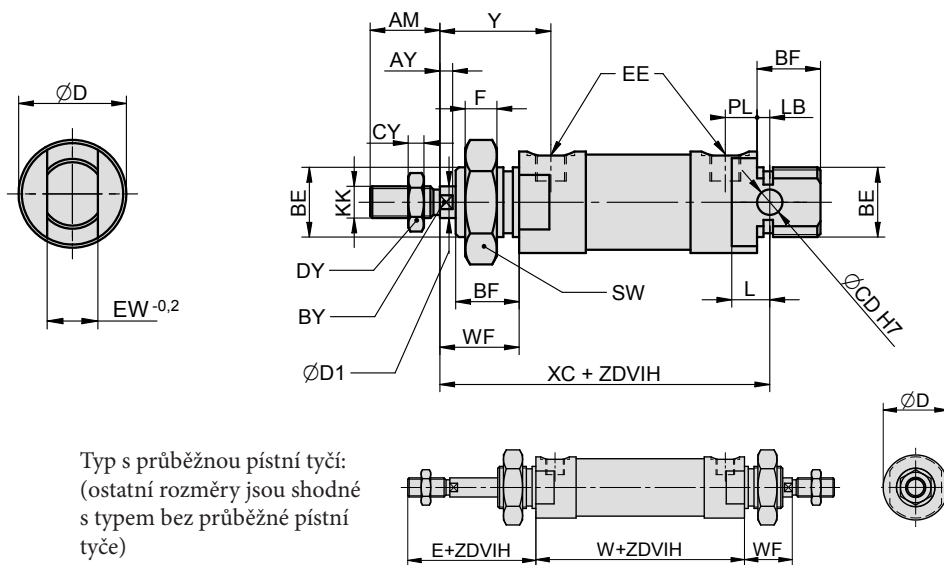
ØD

EW $^{-0,2}$

AM
Y
AY
EE
BF
F
PL
LB
CY
BE
KK
BE
DY
BY
BF
SW
L
ØCD H7
WF
ØD1
XC + ZDVIH

ØD

Typ s průběžnou pístní tyčí: (ostatní rozměry jsou shodné s typem bez průběžné pístní tyče)

E+ZDVIH
W+ZDVIH
WF